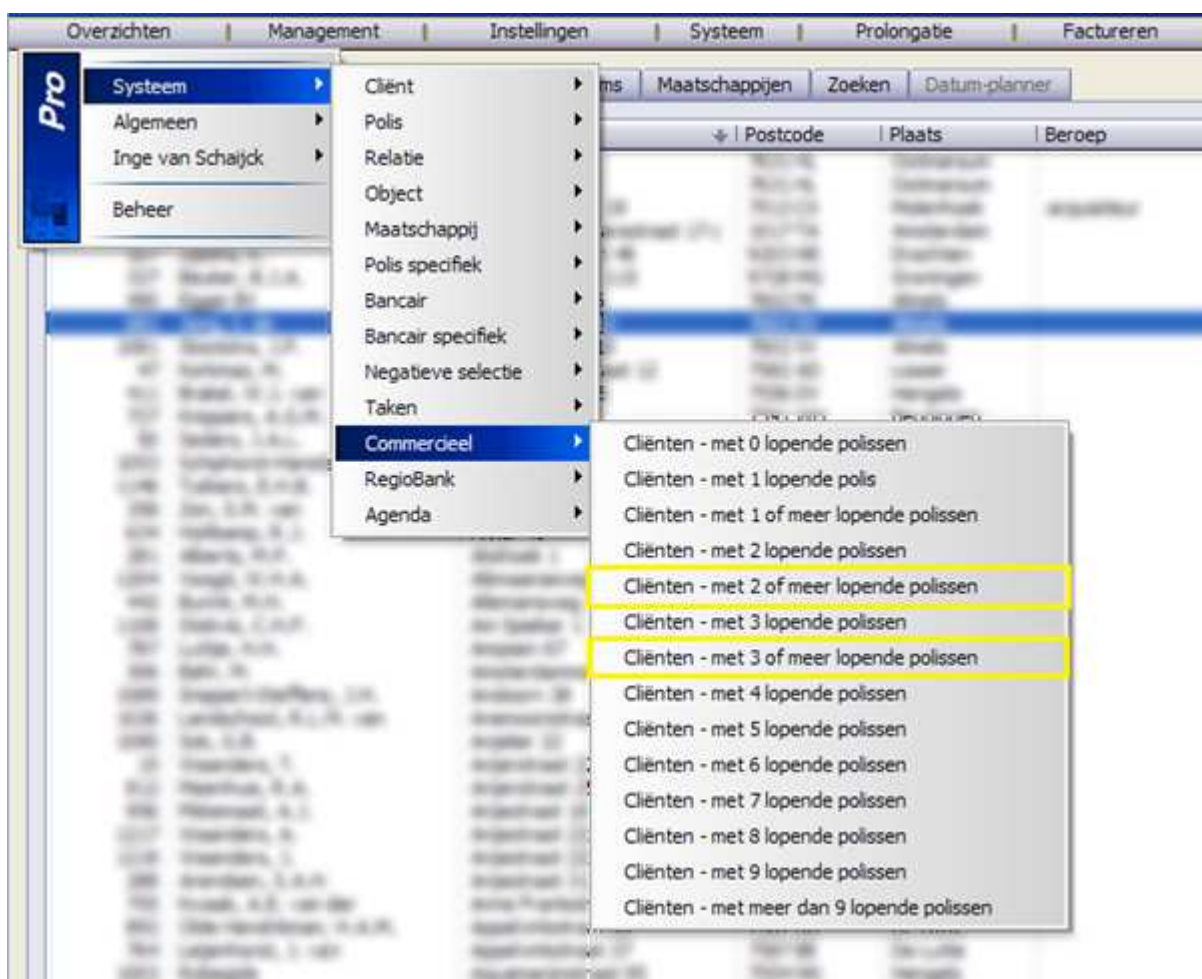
Overzichten | Management | Instellingen | Systeem | Prolongatie | Facatureren

Pro

Systeem
Algemeen
Inge van Schaijck
Beheer

Cliënt
Polis
Relatie
Object
Maatschappij
Polis specifiek
Bancair
Bancair specifiek
Negatieve selectie
Taken
Commercieel
RegioBank
Agenda

ms | Maatschappijen | Zoeken | Datum-planner

Postcode | Plaats | Beroep

Cliënten - met 0 lopende polissen
Cliënten - met 1 lopende polis
Cliënten - met 1 of meer lopende polissen
Cliënten - met 2 lopende polissen
Cliënten - met 2 of meer lopende polissen
Cliënten - met 3 lopende polissen
Cliënten - met 3 of meer lopende polissen
Cliënten - met 4 lopende polissen
Cliënten - met 5 lopende polissen
Cliënten - met 6 lopende polissen
Cliënten - met 7 lopende polissen
Cliënten - met 8 lopende polissen
Cliënten - met 9 lopende polissen
Cliënten - met meer dan 9 lopende polissen